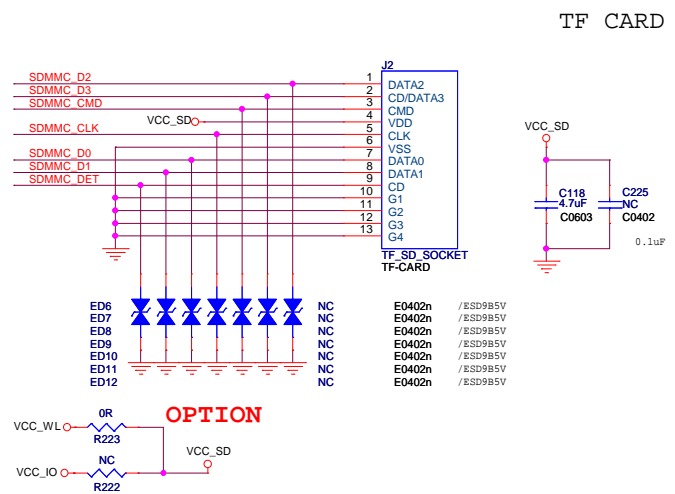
TF CARD

SDMMC_D2
SDMMC_D3
SDMMC_CMD
VCC_SD
SDMMC_CLK
SDMMC_D0
SDMMC_D1
SDMMC_DET

J2
1 DATA2
2 CD/DATA3
3 CMD
4 VDD
5 CLK
6 VSS
7 DATA0
8 DATA1
9 CD
10 G1
11 G2
12 G3
13 G4
TF_SD_SOCKET
TF-CARD

VCC_SD
C118
4.7uF
C0603
C225
NC
C0402
0.1uF

ED6 NC E0402n /ESD9B5V
ED7 NC E0402n /ESD9B5V
ED8 NC E0402n /ESD9B5V
ED9 NC E0402n /ESD9B5V
ED10 NC E0402n /ESD9B5V
ED11 NC E0402n /ESD9B5V
ED12 NC E0402n /ESD9B5V

OPTION
VCC_WL
0R
R223
VCC_SD
VCC_IO
NC
R222